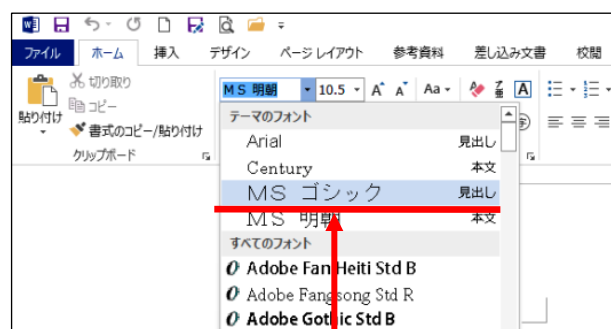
ファイル ホーム 挿入 デザイン ページ レイアウト 参考資料 差し込み文書 校閲

貼り付け
切り取り
コピー
書式のコピー/貼り付け
クリップボード

MS 明朝
10.5
A A Aa

テーマのフォント
Arial 見出し
Century 本文
MS ゴシック 見出し
MS 明朝 本文
すべてのフォント
Adobe Fan Heiti Std B
Adobe Fangsong Std R
Adobe Gothic Std B